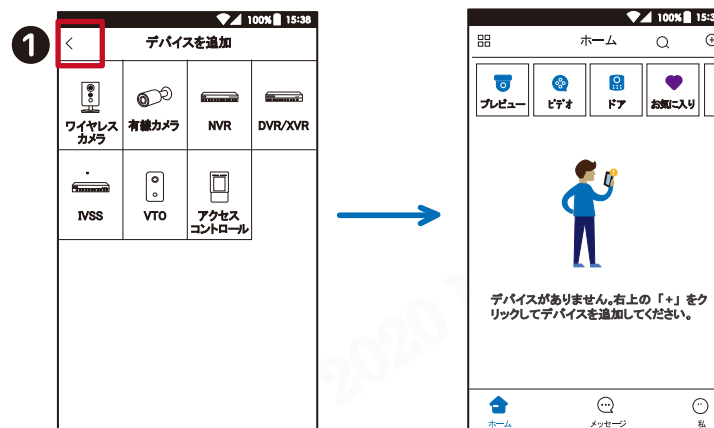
1

100% 15:38

<

デバイスを追加

ワイヤレスカメラ

有線カメラ

NVR

DVR/XVR

IVSS

VTO

アクセスコントロール

2020

100% 15:38

ホーム

プレビュー

ビデオ

ドア

お気に入り

デバイスがありません。右上の「+」をクリックしてデバイスを追加してください。

ホーム

メッセージ

私